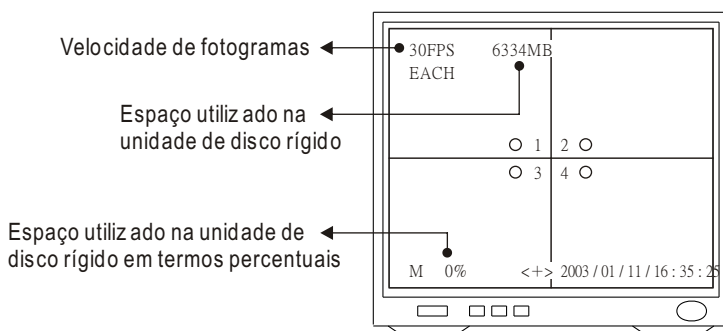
Velocidade de fotogramas

30FPS EACH

6334MB

Espaço utilizado na unidade de disco rígido

1 2

3 4

Espaço utilizado na unidade de disco rígido em termos percentuais

M 0%

<+> 2003 / 01 / 11 / 16 : 35 : 25